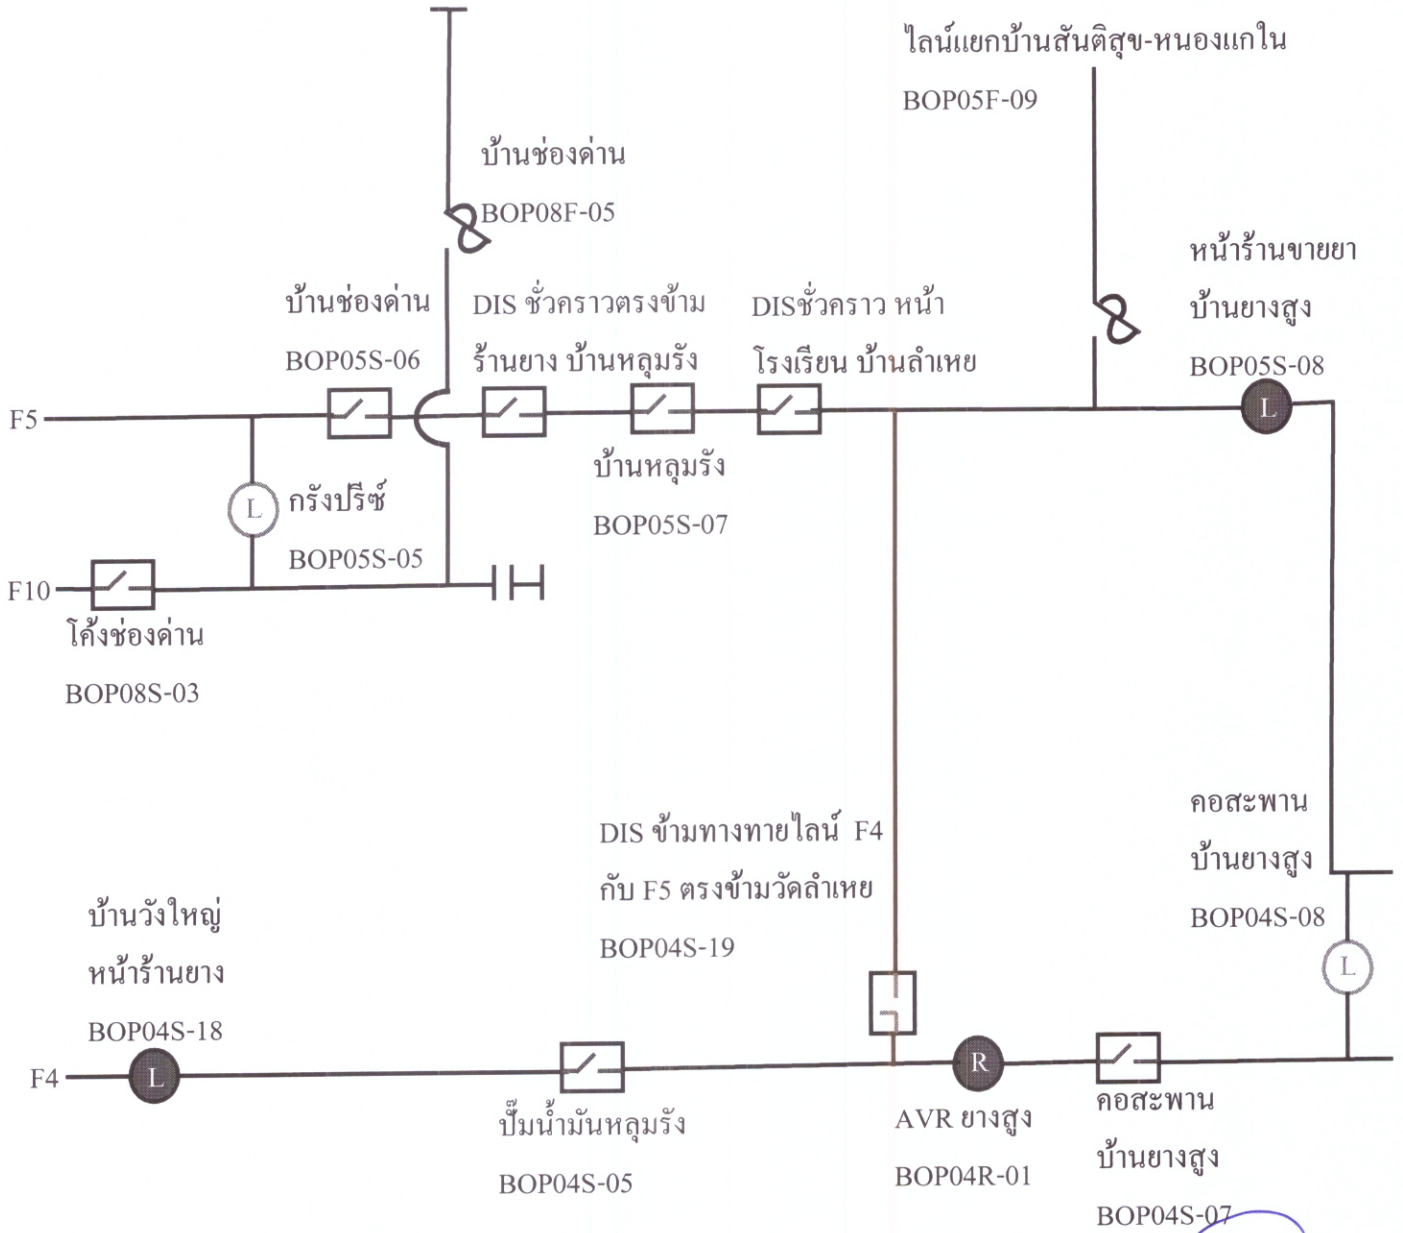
ไลน์แยกบ้านสันติสุข-หนองแกใน

BOP05F-09

บ้านช่องด่าน

BOP08F-05

หน้าร้านขายยา

บ้านยางสูง

BOP05S-08

บ้านช่องด่าน

BOP05S-06

DIS ชั่วคราวตรงข้าม

ร้านยาง บ้านหลุมรัง

DISชั่วคราว หน้า

โรงเรียน บ้านลำเหย

F5

L

L

กรังปรีซ์

BOP05S-05

บ้านหลุมรัง

BOP05S-07

F10

โค้งช่องด่าน

BOP08S-03

คอสะพาน

บ้านยางสูง

BOP04S-08

DIS ข้ามทางทายไลน์ F4

กับ F5 ตรงข้ามวัดลำเหย

BOP04S-19

บ้านวังใหญ่

หน้าร้านยาง

BOP04S-18

L

F4

L

R

ปั๊มน้ำมันหลุมรัง

BOP04S-05

AVR ยางสูง

BOP04R-01

คอสะพาน

บ้านยางสูง

BOP04S-07